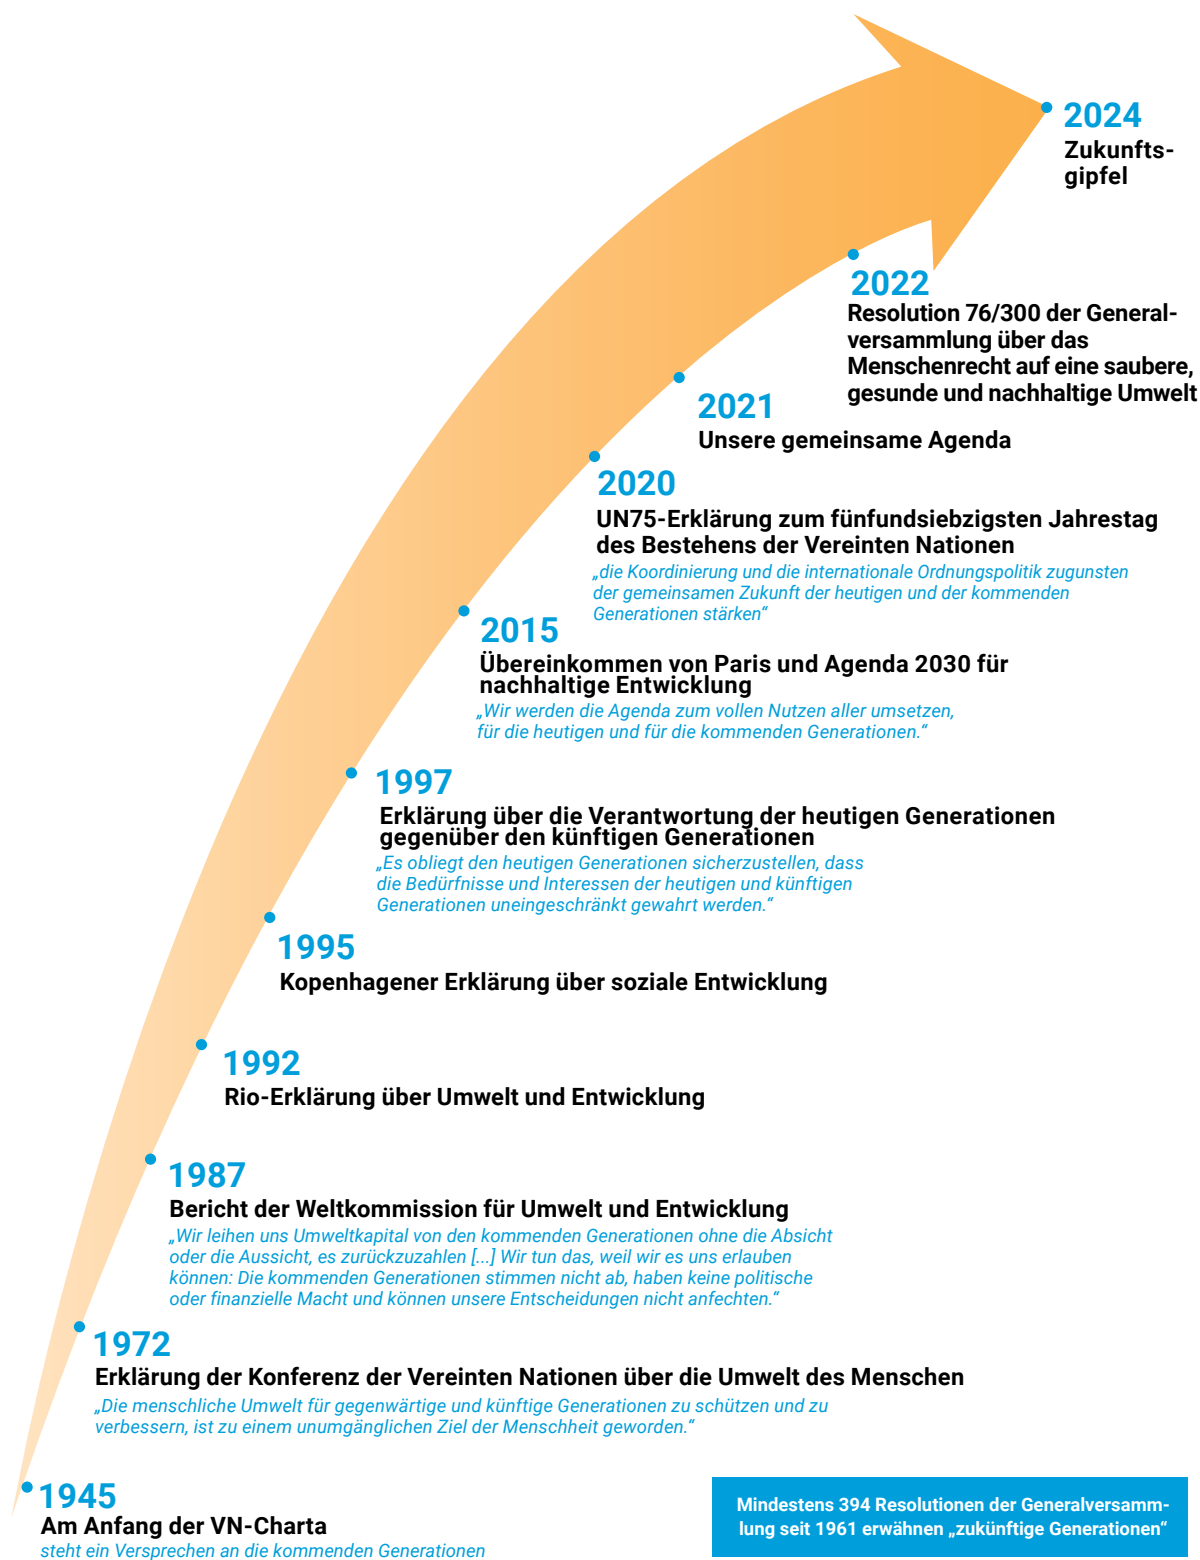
2024
Zukunftsgipfel

2022
Resolution 76/300 der Generalversammlung über das Menschenrecht auf eine saubere, gesunde und nachhaltige Umwelt

2021
Unsere gemeinsame Agenda

2020
UN75-Erklärung zum fünfundsiebzigsten Jahrestag des Bestehens der Vereinten Nationen
„die Koordinierung und die internationale Ordnungspolitik zugunsten der gemeinsamen Zukunft der heutigen und der kommenden Generationen stärken“

2015
Übereinkommen von Paris und Agenda 2030 für nachhaltige Entwicklung
„Wir werden die Agenda zum vollen Nutzen aller umsetzen, für die heutigen und für die kommenden Generationen.“

1997
Erklärung über die Verantwortung der heutigen Generationen gegenüber den künftigen Generationen
„Es obliegt den heutigen Generationen sicherzustellen, dass die Bedürfnisse und Interessen der heutigen und künftigen Generationen uneingeschränkt gewahrt werden.“

1995
Kopenhagener Erklärung über soziale Entwicklung

1992
Rio-Erklärung über Umwelt und Entwicklung

1987
Bericht der Weltkommission für Umwelt und Entwicklung
„Wir leihen uns Umweltkapital von den kommenden Generationen ohne die Absicht oder die Aussicht, es zurückzuzahlen [...] Wir tun das, weil wir es uns erlauben können: Die kommenden Generationen stimmen nicht ab, haben keine politische oder finanzielle Macht und können unsere Entscheidungen nicht anfechten.“

1972
Erklärung der Konferenz der Vereinten Nationen über die Umwelt des Menschen
„Die menschliche Umwelt für gegenwärtige und künftige Generationen zu schützen und zu verbessern, ist zu einem unumgänglichen Ziel der Menschheit geworden.“

1945
Am Anfang der VN-Charta
steht ein Versprechen an die kommenden Generationen

Mindestens 394 Resolutionen der Generalversammlung seit 1961 erwähnen „zukünftige Generationen“